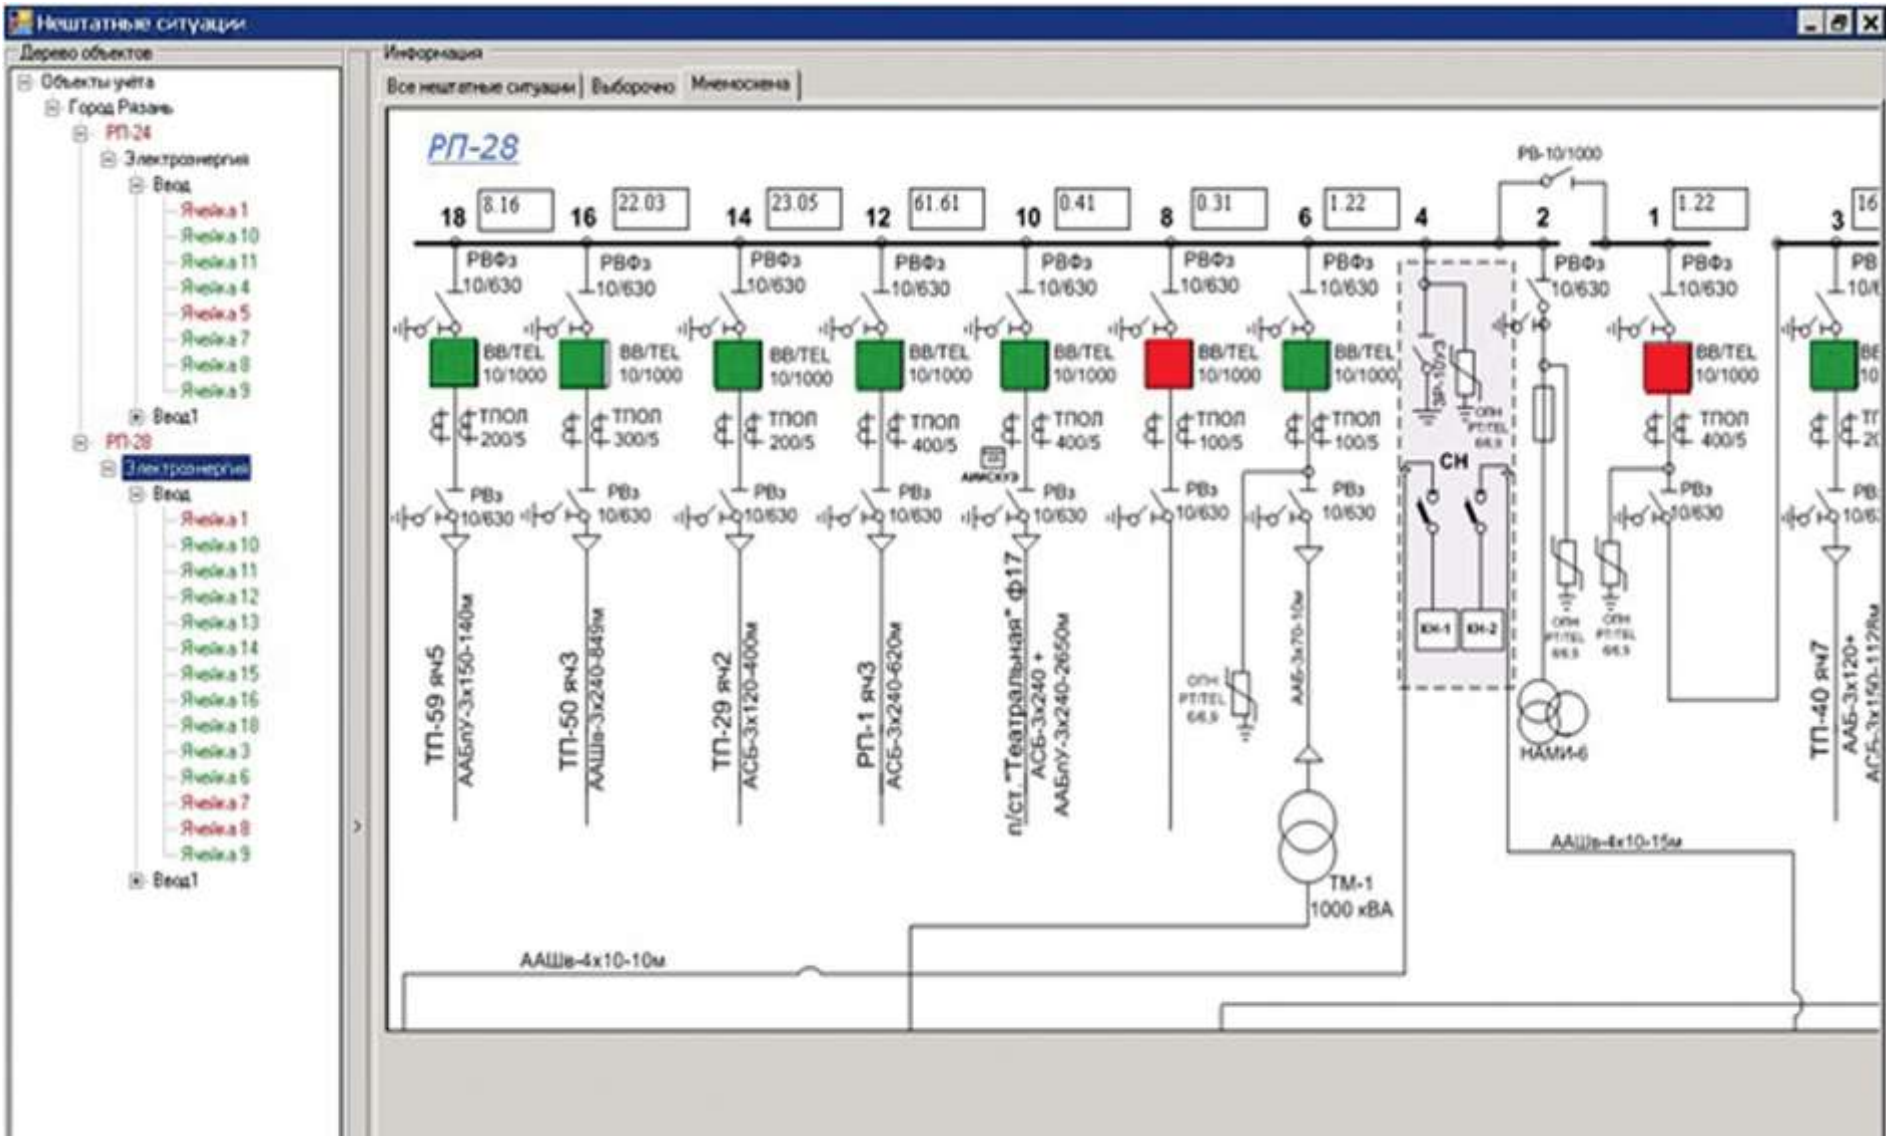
Нештатные ситуации

Дерево объектов

Объекты учёта
Город Рязань
РП-24
Электроэнергия
Ввод
Ячейка 1
Ячейка 10
Ячейка 11
Ячейка 4
Ячейка 5
Ячейка 7
Ячейка 8
Ячейка 9
Ввод1
РП-28
Электроэнергия
Ввод
Ячейка 1
Ячейка 10
Ячейка 11
Ячейка 12
Ячейка 13
Ячейка 14
Ячейка 15
Ячейка 16
Ячейка 18
Ячейка 3
Ячейка 6
Ячейка 7
Ячейка 8
Ячейка 9
Ввод1

Информация

Все нештатные ситуации | Выборочно | Мнемосхема

РП-28

РВ-10/1000

18 8.16 16 22.03 14 23.05 12 61.61 10 0.41 8 0.31 6 1.22 4 2 1 1.22 3 16

РВФз 10/630 РВФз 10/630 РВФз 10/630 РВФз 10/630 РВФз 10/630 РВФз 10/630 РВФз 10/630 РВФз 10/630 РВФз 10/630 РВ 10/

ВВ/TEL 10/1000 ВВ/TEL 10/1000 ВВ/TEL 10/1000 ВВ/TEL 10/1000 ВВ/TEL 10/1000 ВВ/TEL 10/1000 ВВ/TEL 10/1000 ВВ/TEL 10/1000 ВЕ 10

ТПОЛ 200/5 ТПОЛ 300/5 ТПОЛ 200/5 ТПОЛ 400/5 ТПОЛ 400/5 ТПОЛ 100/5 ТПОЛ 100/5 ТПОЛ 400/5 ТГ 20

АИИСКУЭ

СН

ОПН РТ/TEL 6/6.9

РВз 10/630 РВз 10/630 РВз 10/630 РВз 10/630 РВз 10/630 РВз 10/630 РВз 10/630 РВз 10/630 РВ 10/6

КН-1 КН-2

ОПН РТ/TEL 6/6.9 ОПН РТ/TEL 6/6.9 ОПН РТ/TEL 6/6.9

ТП-59 яч5 ААБлУ-3х150-140м
ТП-50 яч3 ААШв-3х240-849м
ТП-29 яч2 АСБ-3х120-400м
РП-1 яч3 АСБ-3х240-620м
п/ст."Театральная" ф17 АСБ-3х240 + ААБлУ-3х240-2650м
ААБ-3х70-10м
НАМИ-6
ТП-40 яч7 ААБ-3х120+ АСБ-3х150-1128м

ААШв-4х10-15м

ТМ-1 1000 кВА

ААШв-4х10-10м